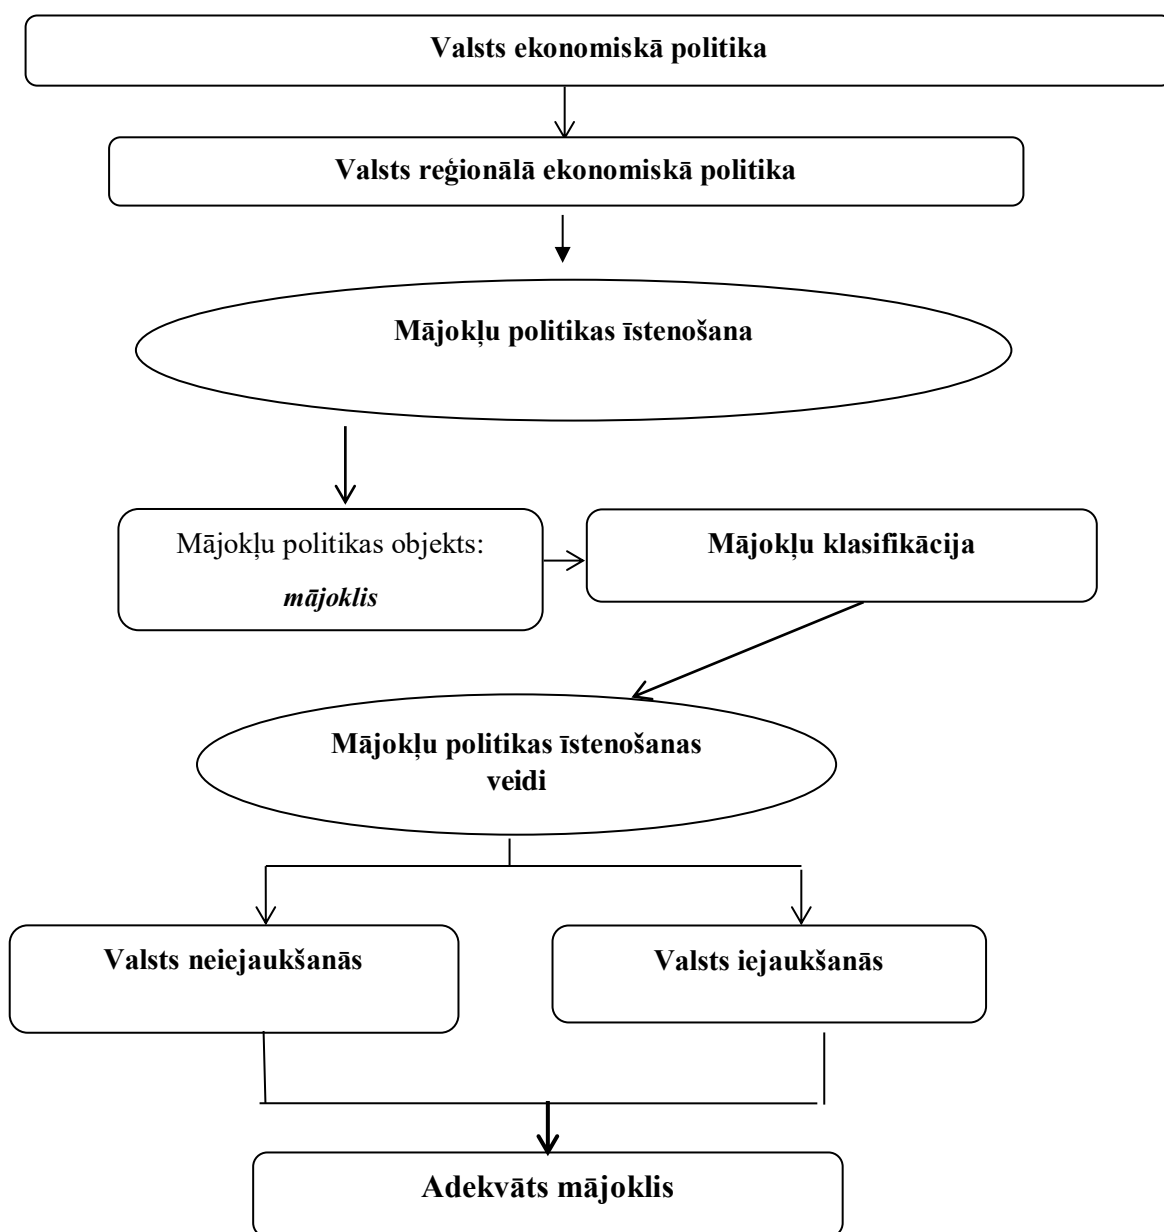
Valsts ekonomiskā politika

Valsts reģionālā ekonomiskā politika

Mājokļu politikas īstenošana

Mājokļu politikas objekts:

*mājoklis*

Mājokļu klasifikācija

Mājokļu politikas īstenošanas veidi

Valsts neiejaukšanās

Valsts iejaukšanās

Adekvāts mājoklis